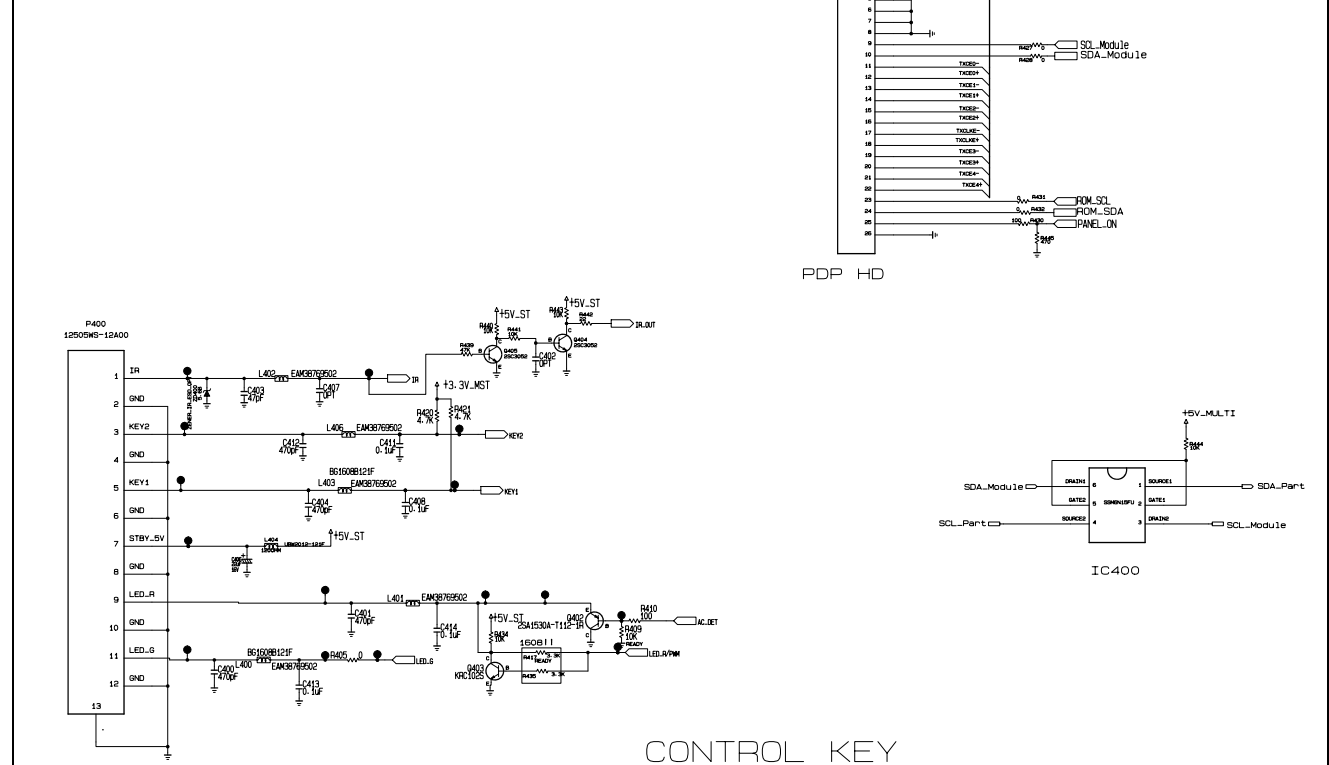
6
7
8
9
10
11
12
13
14
15
16
17
18
19
20
21
22
23
24
25
26

R427 0 SCL_Module
R428 0 SDA_Module

TXCE0-
TXCE0+
TXCE1-
TXCE1+
TXCE2-
TXCE2+
TXCLKE-
TXCLKE+
TXCE3-
TXCE3+
TXCE4-
TXCE4+

0 R431 ROM_SCL
0 R432 ROM_SDA
100 R430 PANEL_ON
R445 4.7K

PDP HD

P400
12505WS-12A00

1 IR
2 GND
3 KEY2
4 GND
5 KEY1
6 GND
7 STBY_5V
8 GND
9 LED_R
10 GND
11 LED_G
12 GND
13

L402 EAM38769502
C403 47pF
C407 OPT
IR

R440 10K
R441 10K
R439 47K
Q405 2SC3052
+5V_ST
R443 10K
R442 33
Q404 2SC3052
C402 OPT
IR_OUT
+5V_ST

+3.3V_MST
R420 4.7K
R421 4.7K

L406 EAM38769502
C412 470pF
C411 0.1uF
KEY2

BG1608B121F
L403 EAM38769502
C404 470pF
C408 0.1uF
KEY1

L404 UBW2012-121F
+5V_ST

L401 EAM38769502
C401 470pF
C414 0.1uF
+5V_ST
R434 10K
Q402 2SA1530A-T112-1R
R410 100
R409 10K READY
AC_DET
1608II
R417 3.3K READY
R435 3.3K
Q403 KRC103S
LED_R/PWM

BG1608B121F
L400 EAM38769502
C400 470pF
C413 0.1uF
R405 0
LED_G

+5V_MULTI
R444 10K

SDA_Module
DRAIN1 6
GATE2 5
SOURCE2 4
SSM6N15FU
SOURCE1 1
GATE1 2
DRAIN2 3
SDA_Part
SCL_Part
SCL_Module

IC400

CONTROL KEY